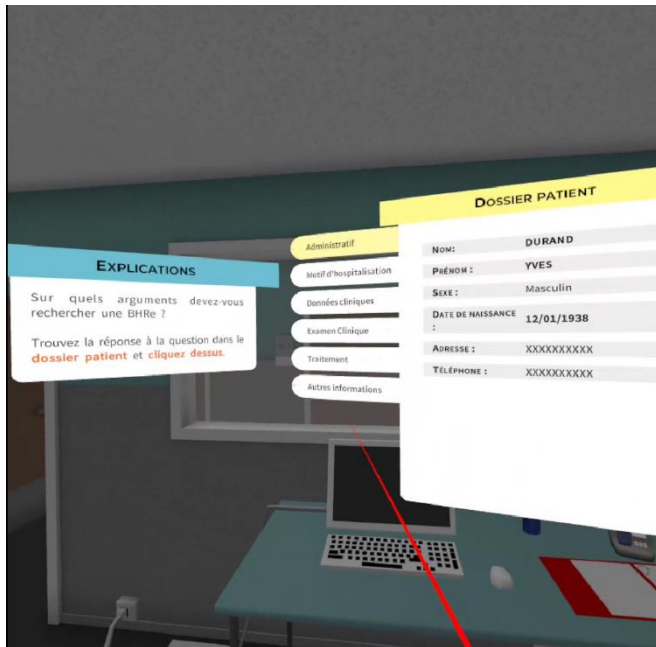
EXPLICATIONS

Sur quels arguments devez-vous rechercher une BHRe ?

Trouvez la réponse à la question dans le dossier patient et cliquez dessus.

Administratif
Motif d'hospitalisation
Données cliniques
Examen Clinique
Traitement
Autres informations

DOSSIER PATIENT

| | |
|---|---|
| NOM: | DURAND |
| PRÉNOM : | YVES |
| SEXE : | Masculin |
| DATE DE NAISSANCE : | 12/01/1938 |
| ADRESSE : | XXXXXXXXXX |
| TÉLÉPHONE : | XXXXXXXXXX |